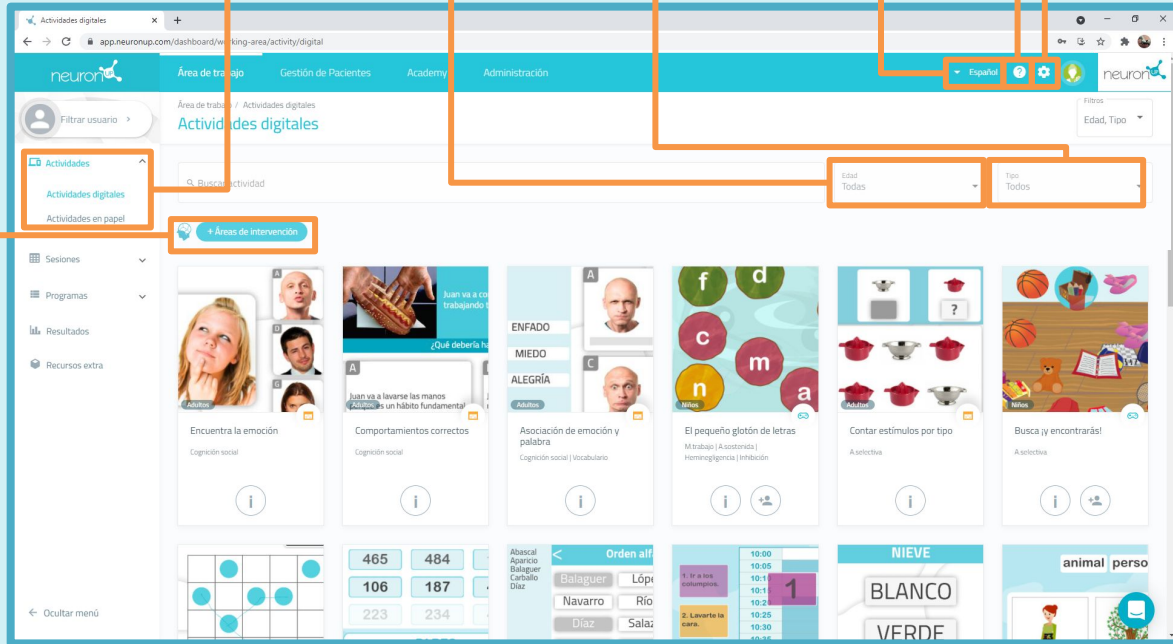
Actividades digitales ×
+
app.neuronup.com/dashboard/working-area/activity/digital

neuronup
Área de trabajo
Gestión de Pacientes
Academy
Administración
Español
neuronup

Filtrar usuario

Actividades
Actividades digitales
Actividades en papel
Sesiones
Programas
Resultados
Recursos extra

Ocultar menú

Área de trabajo / Actividades digitales
Actividades digitales

Filtros
Edad, Tipo

Buscar actividad

Edad
Todas

Tipo
Todos

+ Áreas de intervención

Adultos
Encuentra la emoción
Cognición social

Juan va a co trabajando t
¿Qué debería ha
Juan va a lavarse las manos es un hábito fundamental
Adultos
Comportamientos correctos
Cognición social

ENFADO
MIEDO
ALEGRÍA
Adultos
Asociación de emoción y palabra
Cognición social | Vocabulario

f d c m n a
Niños
El pequeño glotón de letras
M.trabajo | A.sostenida | Heminegligencia | Inhibición

?
Adultos
Contar estímulos por tipo
A.selectiva

Niños
Busca ¡y encontrarás!
A.selectiva

465 484
106 187
223 234

Abascal
Aparicio
Balaguer
Carballo
Díaz
Orden alf
Balaguer Lóp
Navarro Río
Díaz Salaz

1. Ir a los columpios.
2. Lavarte la cara.
10:00
10:05
10:1
10:1
10:2
10:20
10:25
10:30
10:35
1

NIEVE
BLANCO
VERDE

animal perso